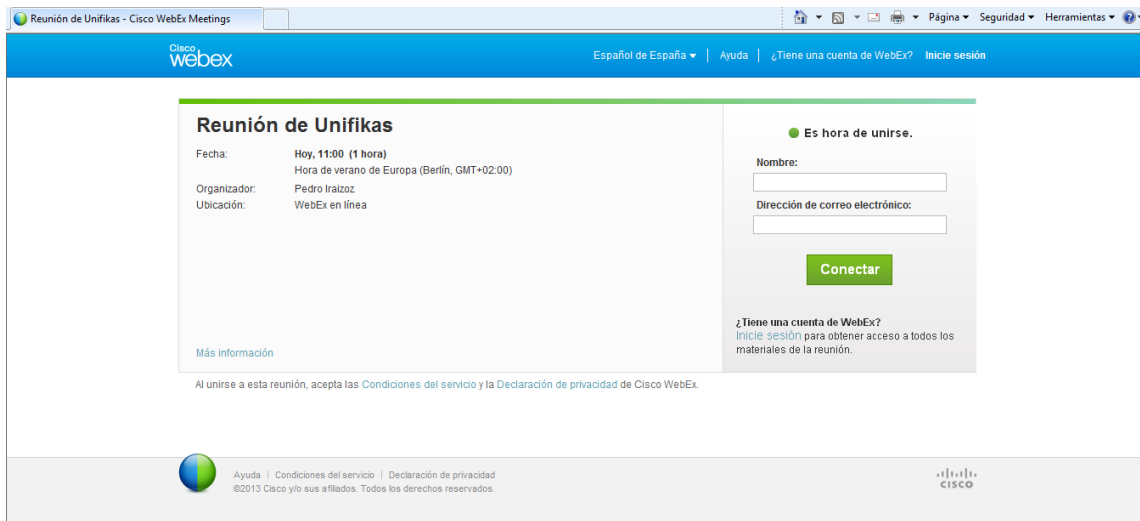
Reunión de Unifikas - Cisco WebEx Meetings

Página ▾ Seguridad ▾ Herramientas ▾

Cisco webex

Español de España ▾ | Ayuda | ¿Tiene una cuenta de WebEx? Inicie sesión

Reunión de Unifikas

Fecha: Hoy, 11:00 (1 hora)
Hora de verano de Europa (Berlín, GMT+02:00)
Organizador: Pedro Iraizoz
Ubicación: WebEx en línea

Más información

Es hora de unirse.

Nombre:

Dirección de correo electrónico:

Conectar

¿Tiene una cuenta de WebEx?
Inicie sesión para obtener acceso a todos los materiales de la reunión.

Al unirse a esta reunión, acepta las Condiciones del servicio y la Declaración de privacidad de Cisco WebEx.

Ayuda | Condiciones del servicio | Declaración de privacidad
©2013 Cisco y/o sus afiliados. Todos los derechos reservados.

CISCO